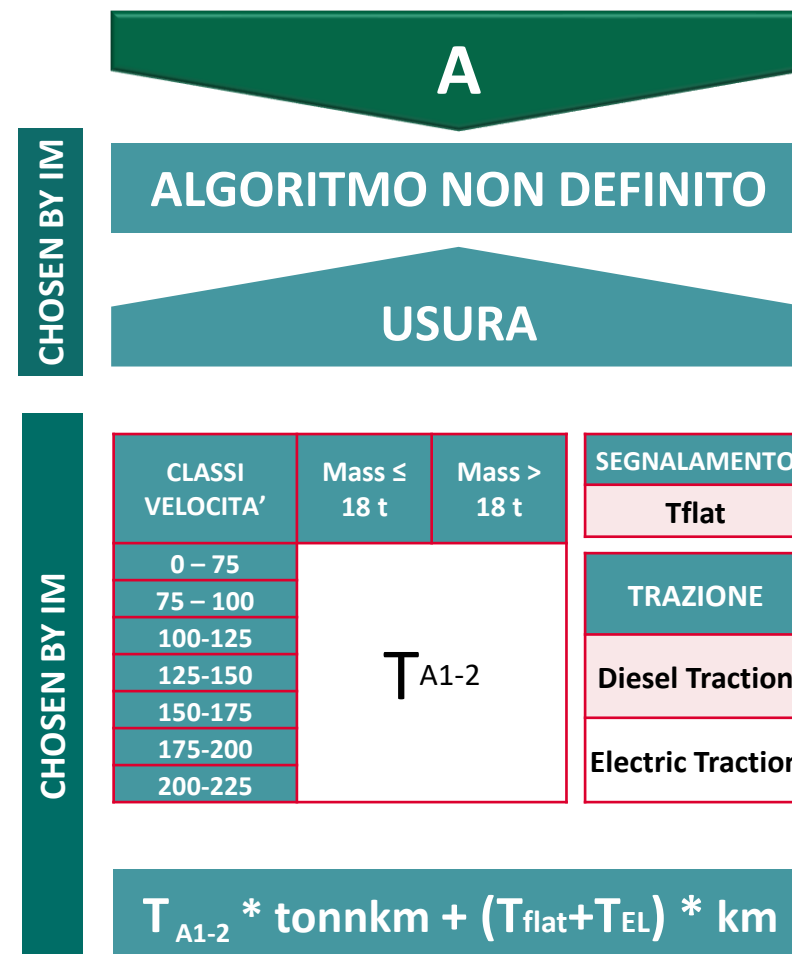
A

CHOSEN BY IM

ALGORITMO NON DEFINITO

USURA

CHOSEN BY IM

| CLASSI VELOCITA’ | Mass ≤ 18 t | Mass > 18 t |
|---|---|---|
| 0 – 75 | $T_{A1-2}$ | |
| 75 – 100 | | |
| 100-125 | | |
| 125-150 | | |
| 150-175 | | |
| 175-200 | | |
| 200-225 | | |

| SEGNALAMENTO |
|---|
| Tflat |

| TRAZIONE |
|---|
| Diesel Traction |
| Electric Tractio |

$T_{A1-2}$ * tonnkm + ($T_{flat}$+$T_{EL}$) * km